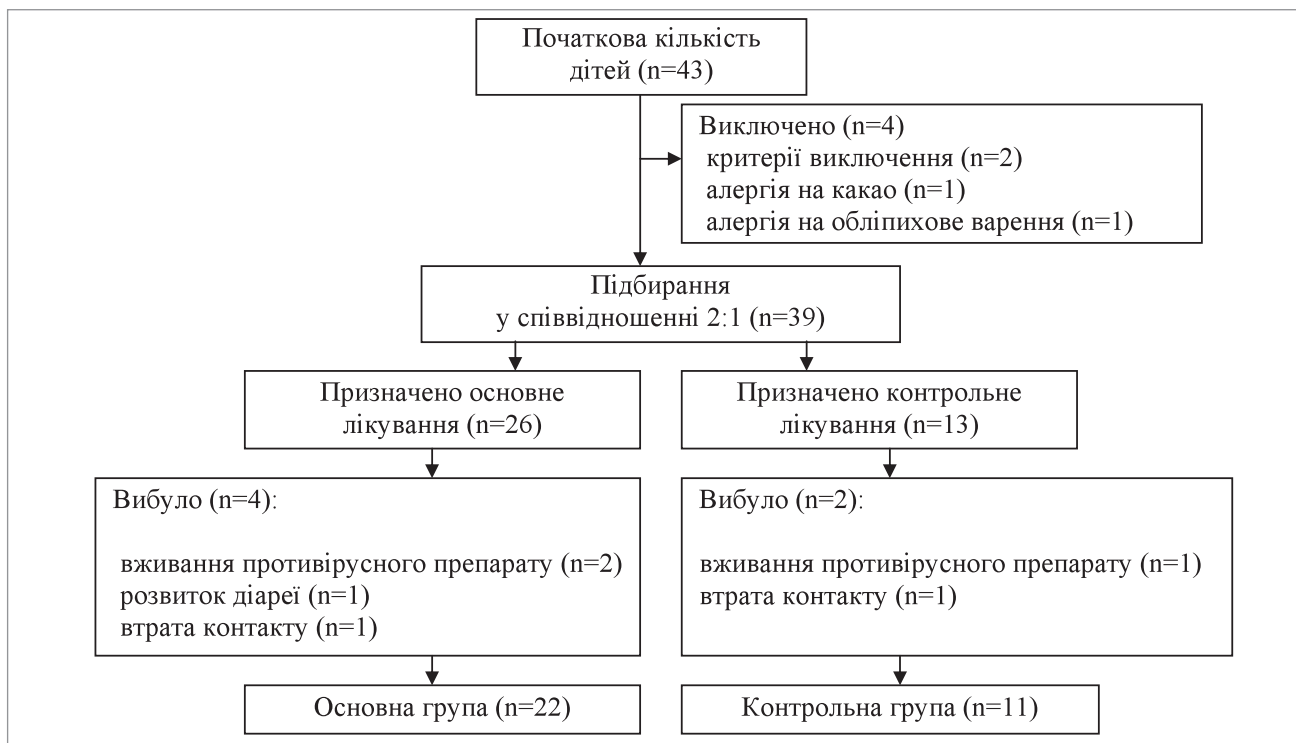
Початкова кількість дітей (n=43)

Виключено (n=4)
критерії виключення (n=2)
алергія на какао (n=1)
алергія на обліпихове варення (n=1)

Підбирання
у співвідношенні 2:1 (n=39)

Призначено основне лікування (n=26)

Призначено контрольне лікування (n=13)

Вибуло (n=4):

вживання противірусного препарату (n=2)
розвиток діареї (n=1)
втрата контакту (n=1)

Вибуло (n=2):

вживання противірусного препарату (n=1)
втрата контакту (n=1)

Основна група (n=22)

Контрольна група (n=11)